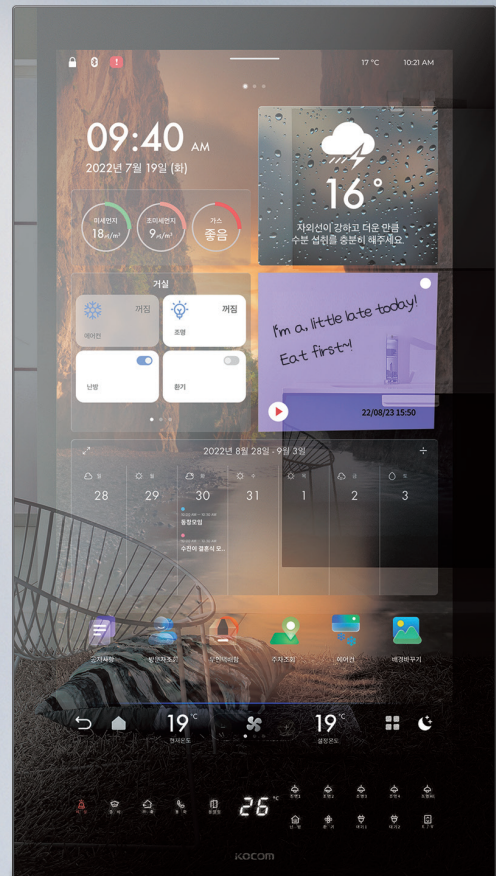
17 °C 10:21 AM

09:40 AM
2022년 7월 19일 (화)

미세먼지 18㎍/㎥
초미세먼지 9㎍/㎥
가스 좋음

16°
자외선이 강하고 더운 만큼 수분 섭취를 충분히 해주세요

거실
에어컨 꺼짐
조명 꺼짐
난방
환기

I'm a little late today! Eat first!
22/08/23 15:50

2022년 8월 28일 - 9월 3일
28 29 30 31 1 2 3
동창모임
수진이 결혼식 모...

공지사항
방문차조회
무인택배함
주차조회
에어컨
배경화면바꾸기

19 °C
현재온도
19 °C
설정온도

26 °C

KOCOM